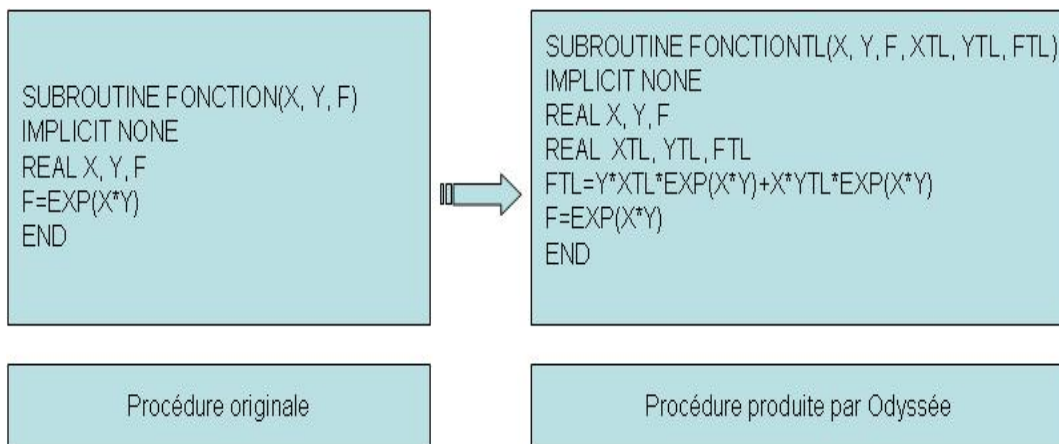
SUBROUTINE FONCTION(X, Y, F)
IMPLICIT NONE
REAL X, Y, F
F=EXP(X*Y)
END

SUBROUTINE FONCTIONTL(X, Y, F, XTL, YTL, FTL)
IMPLICIT NONE
REAL X, Y, F
REAL XTL, YTL, FTL
FTL=Y*XTL*EXP(X*Y)+X*YTL*EXP(X*Y)
F=EXP(X*Y)
END

Procédure originale

Procédure produite par Odyssée